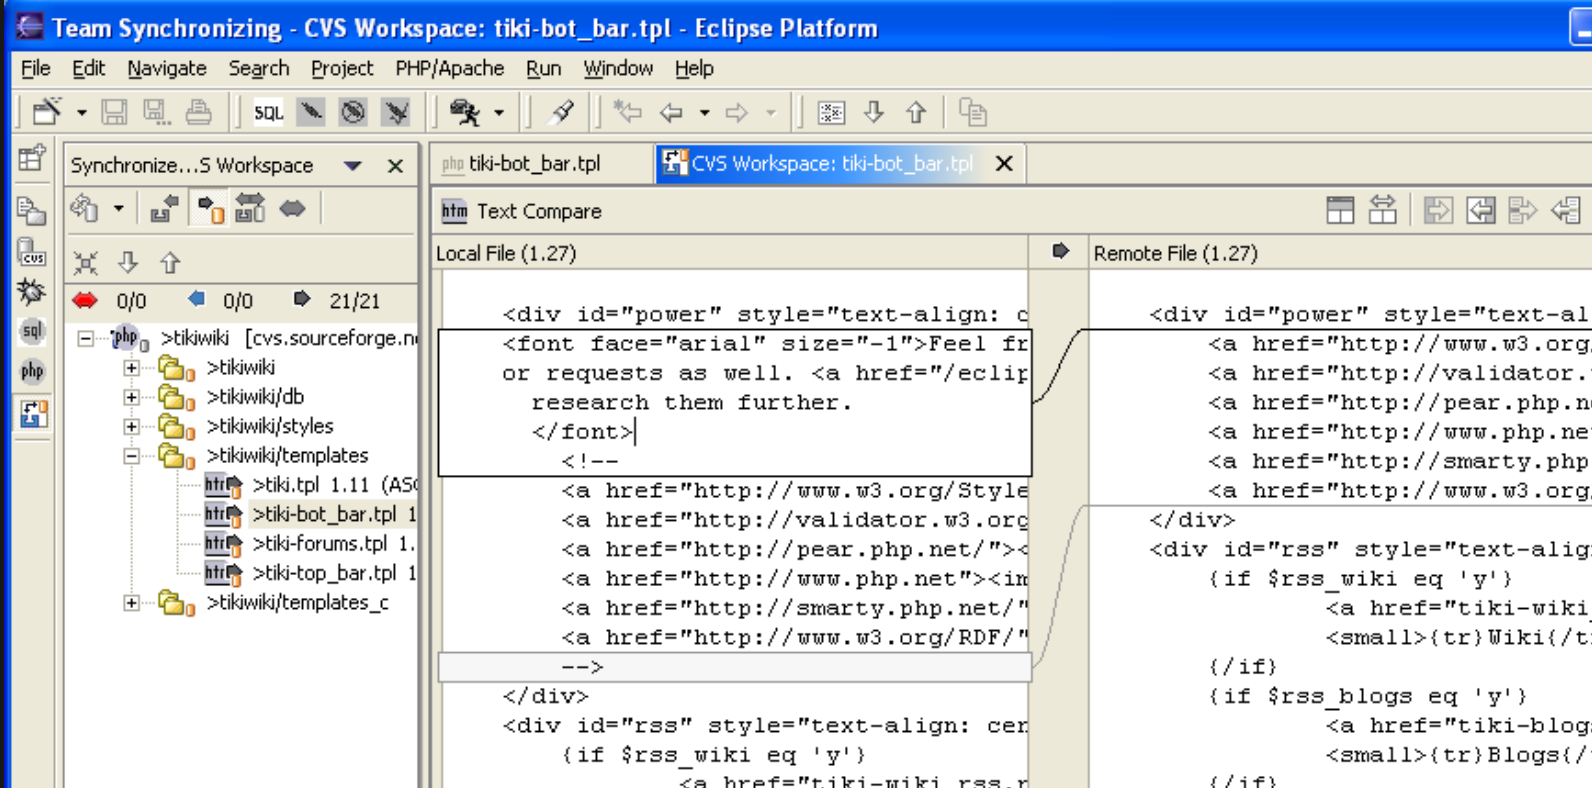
Team Synchronizing - CVS Workspace: tiki-bot_bar.tpl - Eclipse Platform

File Edit Navigate Search Project PHP/Apache Run Window Help

SQL

Synchronize...S Workspace

0/0 0/0 21/21

>tikiwiki [cvs.sourceforge.ne
>tikiwiki
>tikiwiki/db
>tikiwiki/styles
>tikiwiki/templates
>tiki.tpl 1.11 (ASC
>tiki-bot_bar.tpl 1
>tiki-forums.tpl 1.
>tiki-top_bar.tpl 1
>tikiwiki/templates_c

tiki-bot_bar.tpl

CVS Workspace: tiki-bot_bar.tpl

Text Compare

Local File (1.27)

Remote File (1.27)

<div id="power" style="text-align: c
<font face="arial" size="-1">Feel fr
or requests as well. <a href="/eclip
research them further.
</font>
<!--
<a href="http://www.w3.org/Style
<a href="http://validator.w3.org
<a href="http://pear.php.net/"><
<a href="http://www.php.net"><im
<a href="http://smarty.php.net/"
<a href="http://www.w3.org/RDF/"
-->
</div>
<div id="rss" style="text-align: cen
{if $rss_wiki eq 'y'}
<a href="tiki-wiki rss.p

<div id="power" style="text-al
<a href="http://www.w3.org
<a href="http://validator.
<a href="http://pear.php.ne
<a href="http://www.php.ne
<a href="http://smarty.php
<a href="http://www.w3.org
</div>
<div id="rss" style="text-alig
{if $rss_wiki eq 'y'}
<a href="tiki-wiki
<small>{tr}Wiki{/t
{/if}
{if $rss_blogs eq 'y'}
<a href="tiki-blog
<small>{tr}Blogs{/
{/if}